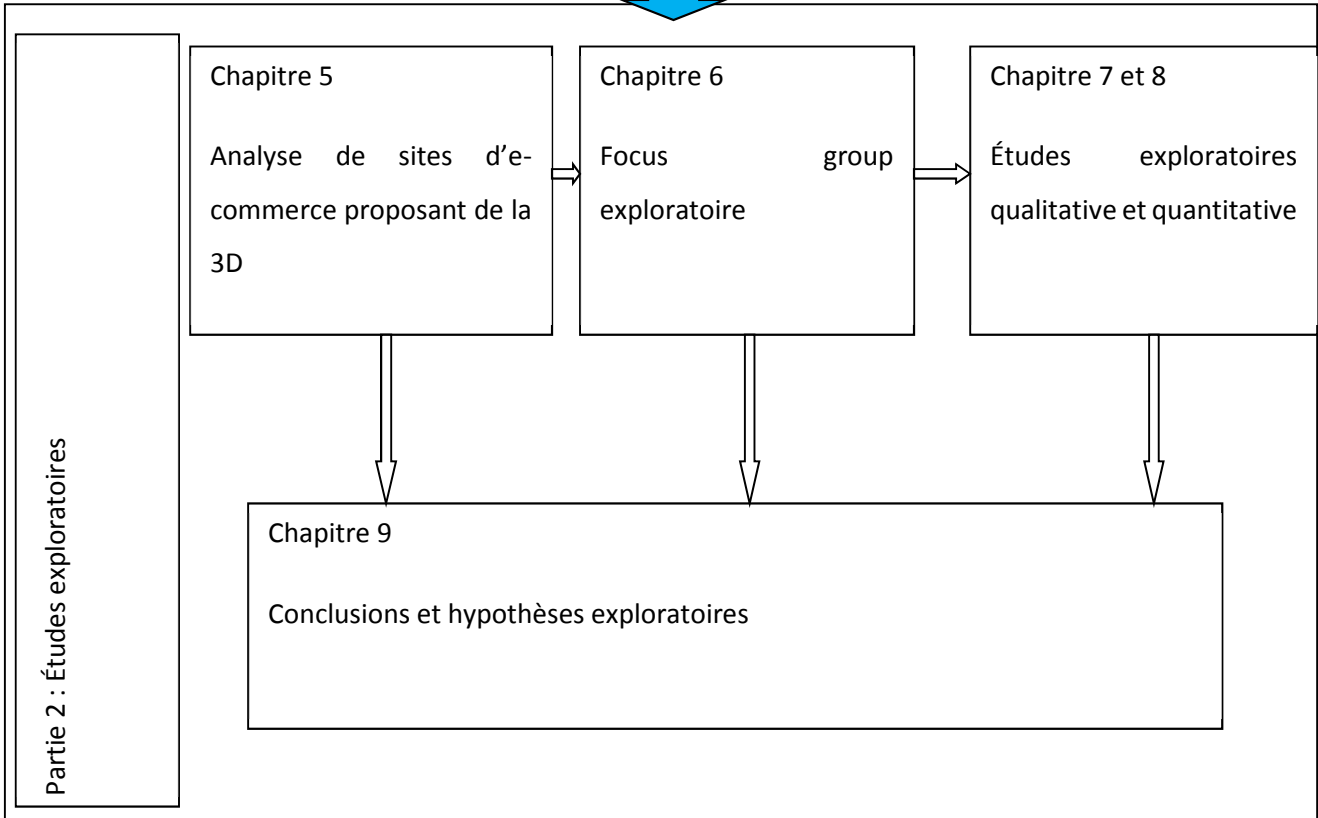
Partie 2 : Études exploratoires

Chapitre 5

Analyse de sites d'e-commerce proposant de la 3D

Chapitre 6

Focus group exploratoire

Chapitre 7 et 8

Études exploratoires qualitative et quantitative

Chapitre 9

Conclusions et hypothèses exploratoires